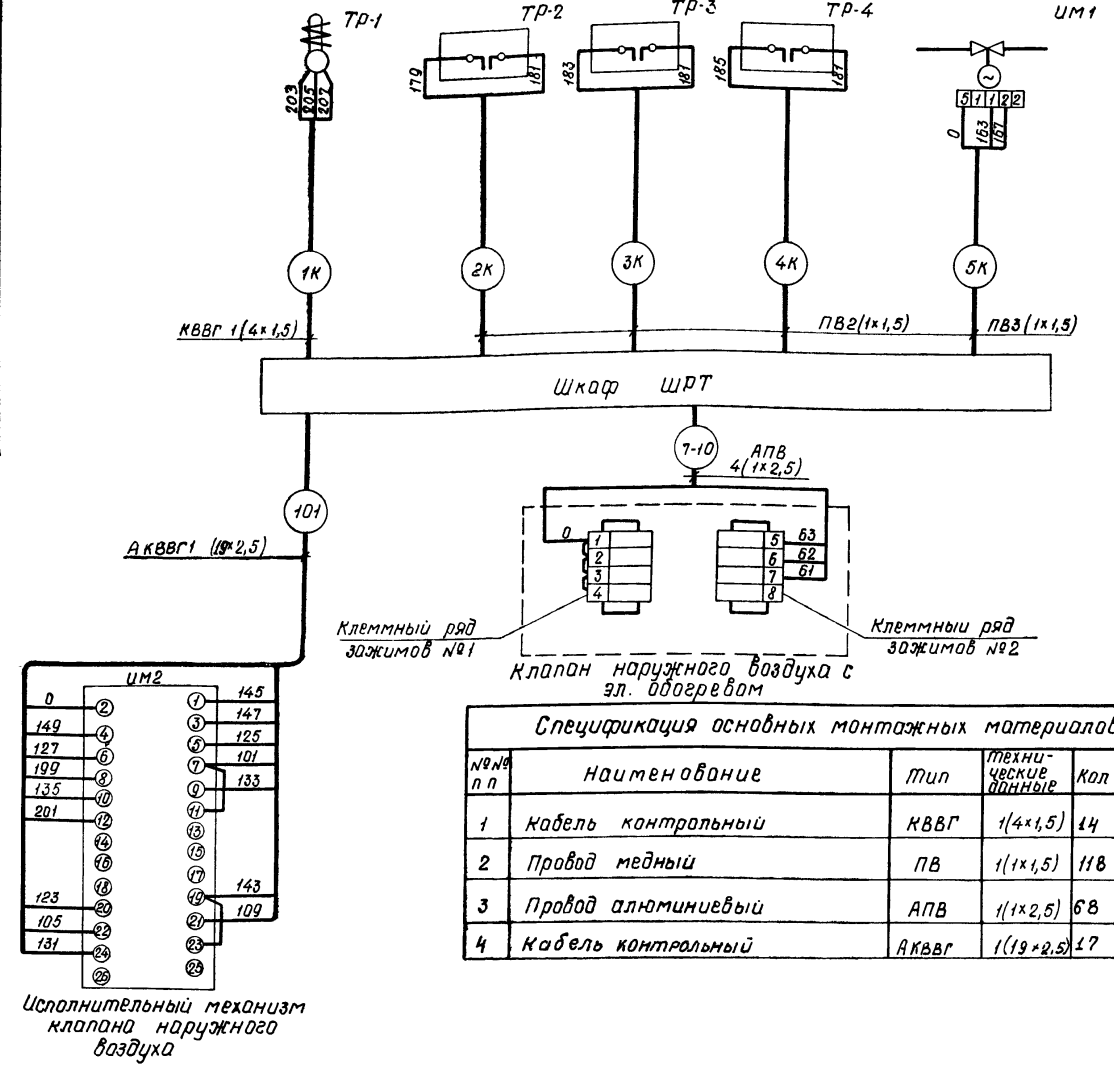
ТР-1 ТР-2 ТР-3 ТР-4 ИМ1

203 205 207

179 181

183 187

185 187

5 1 1 2 2

0 163 167

1К 2К 3К 4К 5К

КВВГ 1(4×1,5)

ПВ2(1×1,5)

ПВ3(1×1,5)

Шкаф ШРТ

7-10

АПВ 4(1×2,5)

101

АКВВГ1 (19×2,5)

0

1
2
3
4

5 63
6 62
7 61
8

Клеммный ряд зажимов №1

Клеммный ряд зажимов №2

Клапан наружного воздуха с эл. обогревом

ИМ2

| | | | |
|---|---|---|---|
| 0 | 2 | 1 | 145 |
| 149 | 4 | 3 | 147 |
| 127 | 6 | 5 | 125 |
| 199 | 8 | 7 | 101 |
| 135 | 10 | 9 | 133 |
| 201 | 12 | 11 | |
| | 14 | 13 | |
| | 16 | 15 | |
| | 18 | 17 | |
| 123 | 20 | 19 | 143 |
| 105 | 22 | 21 | 109 |
| 131 | 24 | 23 | |
| | 26 | 25 | |

Исполнительный механизм клапана наружного воздуха

Спецификация основных монтажных материалов

| №№ п п | Наименование | Тип | Технические данные | Кол |
|---|---|---|---|---|
| 1 | Кабель контрольный | КВВГ | 1(4×1,5) | 14 |
| 2 | Провод медный | ПВ | 1(1×1,5) | 118 |
| 3 | Провод алюминиевый | АПВ | 1(1×2,5) | 68 |
| 4 | Кабель контрольный | АКВВГ | 1(19×2,5) | 17 |